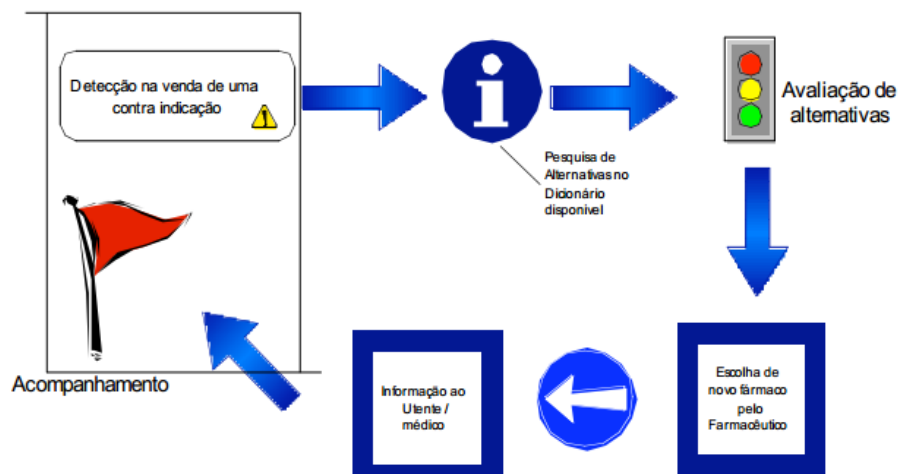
Detecção na venda de uma contra indicação

Pesquisa de Alternativas no Dicionário disponível

Avaliação de alternativas

Escolha de novo fármaco pelo Farmacêutico

Informação ao Utente / médico

Acompanhamento